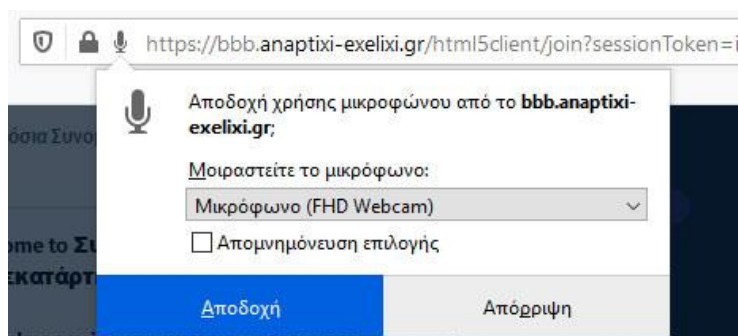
https://bbb.anaptixi-exelixi.gr/html5client/join?sessionToken=i

όσια Συνο

me to Συ
εκατάρτ

Αποδοχή χρήσης μικροφώνου από το bbb.anaptixi-exelixi.gr;

Μοιραστείτε το μικρόφωνο:

Μικρόφωνο (FHD Webcam)

Απομνημόνευση επιλογής

Αποδοχή

Απόρριψη